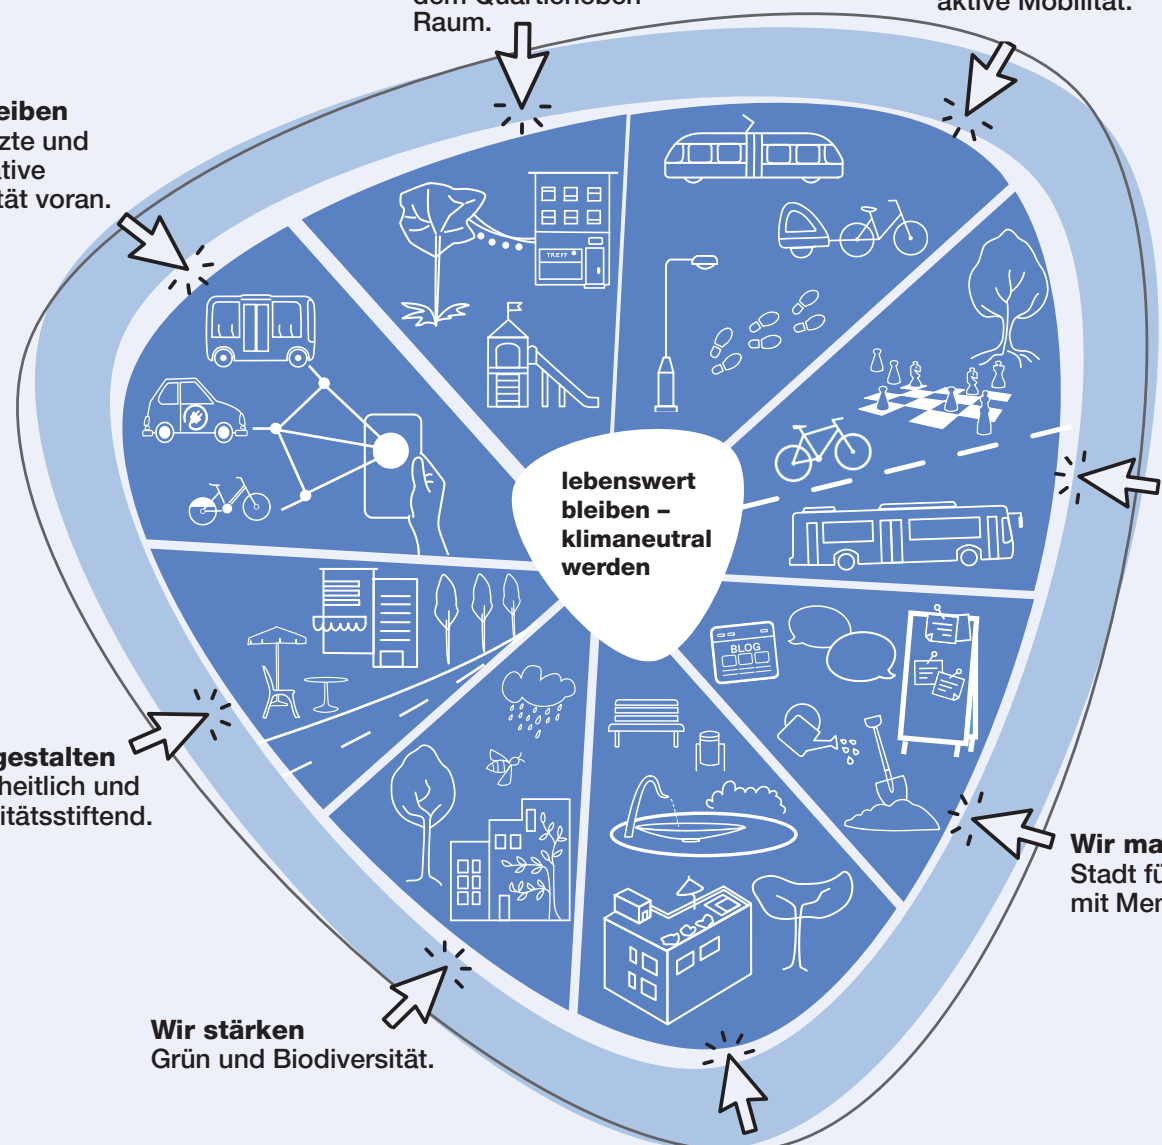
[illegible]
Raum.

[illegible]
aktive Mobilität.

eiben
zte und
tive
tät voran.

TREFF

lebenswert bleiben – klimaneutral werden

BLOG

gestalten
heitlich und
itätsstiftend.

Wir ma
Stadt fü
mit Men

Wir stärken
Grün und Biodiversität.